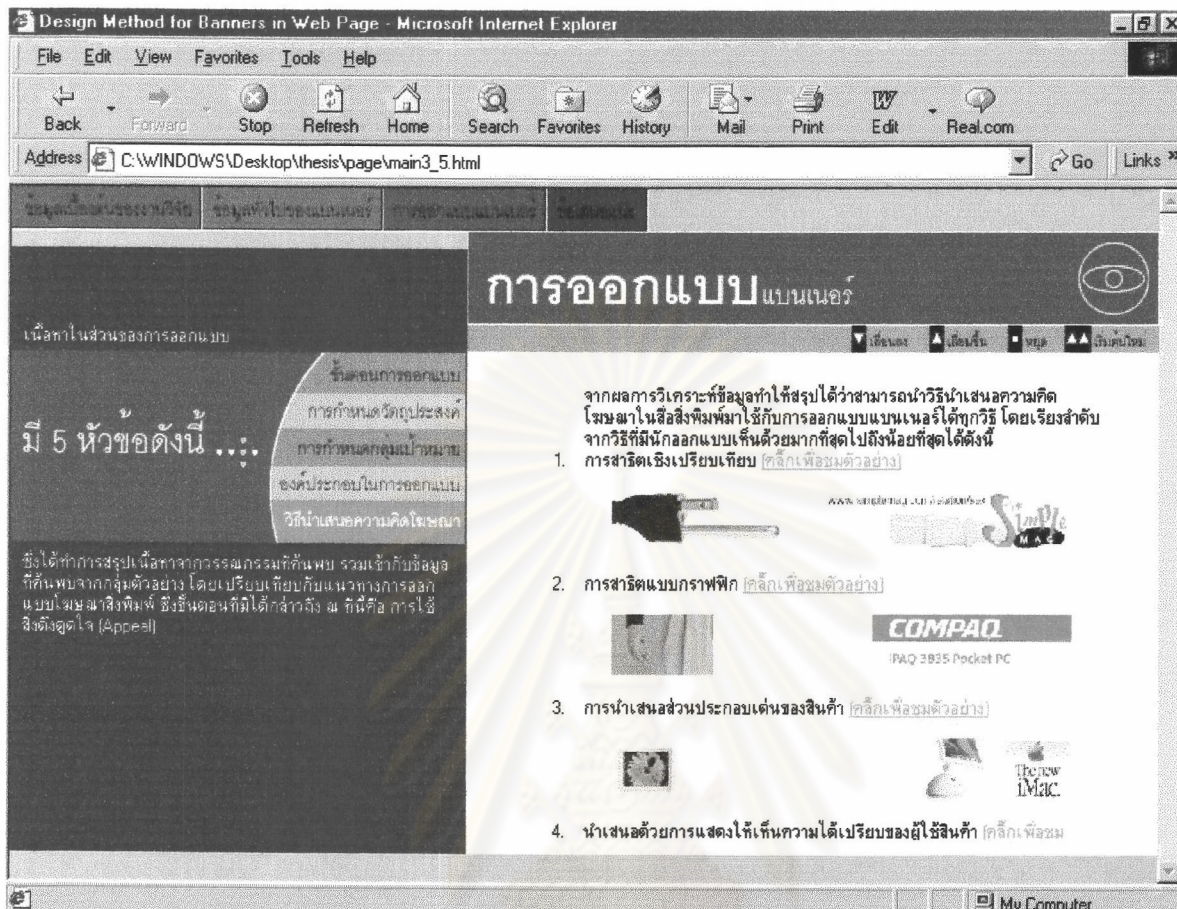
Design Method for Banners in Web Page - Microsoft Internet Explorer

File Edit View Favorites Tools Help

Back Forward Stop Refresh Home Search Favorites History Mail Print Edit Real.com

Address C:\WINDOWS\Desktop\thesis\page\main3_5.html Go Links

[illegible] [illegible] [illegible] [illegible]

การออกแบบแบนเนอร์

เนื้อหาในส่วนของการออกแบบ

ขั้นตอนการออกแบบ
การกำหนดวัตถุประสงค์
การกำหนดกลุ่มเป้าหมาย
องค์ประกอบในการออกแบบ
วิธีนำเสนอความคิดโฆษณา

มี 5 หัวข้อดังนี้ ...:.

ซึ่งได้ทำการสรุปเนื้อหาจากวรรณกรรมที่ค้นพบ รวมเข้ากับข้อมูลที่ค้นพบจากกลุ่มตัวอย่าง โดยเปรียบเทียบกับแนวทางการออกแบบโฆษณาสิ่งพิมพ์ ซึ่งขั้นตอนที่มิได้กล่าวถึง ณ ที่นี้คือ การใช้สิ่งดึงดูดใจ (Appeal)

เลื่อนลง เลื่อนขึ้น หยุด เริ่มต้นใหม่

จากผลการวิเคราะห์ข้อมูลทำให้สรุปได้ว่าสามารถนำวิธีนำเสนอความคิดโฆษณาในสื่อสิ่งพิมพ์มาใช้กับการออกแบบแบนเนอร์ได้ทุกวิธี โดยเรียงลำดับจากวิธีที่มีนักออกแบบเห็นด้วยมากที่สุดไปถึงน้อยที่สุดได้ดังนี้

1. การสาธิตเชิงเปรียบเทียบ (คลิ๊กเพื่อชมตัวอย่าง)

www.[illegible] Simple MAX

2. การสาธิตแบบกราฟฟิก (คลิ๊กเพื่อชมตัวอย่าง)

COMPAQ
iPAQ 3835 Pocket PC

3. การนำเสนอส่วนประกอบเด่นของสินค้า (คลิ๊กเพื่อชมตัวอย่าง)

The new iMac.

4. นำเสนอด้วยการแสดงให้เห็นความได้เปรียบของผู้ใช้สินค้า (คลิ๊กเพื่อชม

My Computer